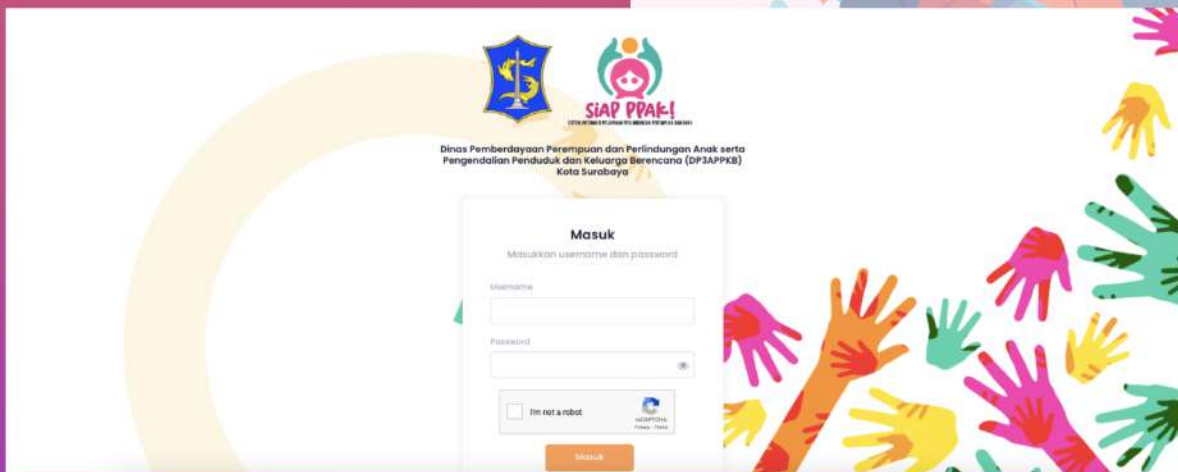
SiAP PPAK!

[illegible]

Dinas Pemberdayaan Perempuan dan Perlindungan Anak serta Pengendalian Penduduk dan Keluarga Berencana (DP3APPKB) Kota Surabaya

Masuk

Masukkan username dan password

Username

Password

I'm not a robot

reCAPTCHA
Privacy - Terms

Masuk